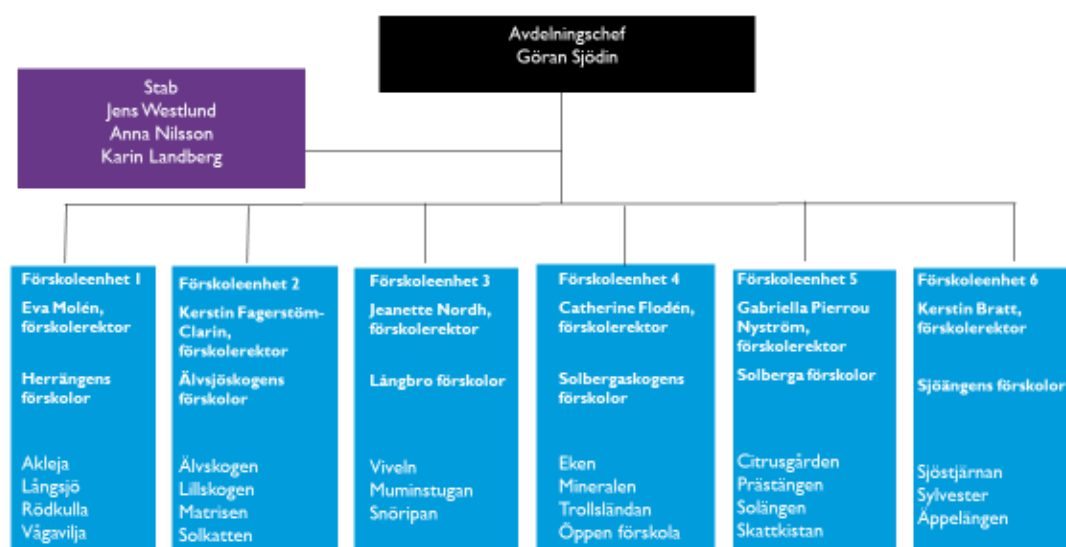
Avdelningschef
Göran Sjödin

Stab
Jens Westlund
Anna Nilsson
Karin Landberg

Förskoleenhet 1
Eva Molén, förskolerektor

Herrängens förskolor

Akleja
Långsjö
Rödkulla
Vågavilja

Förskoleenhet 2
Kerstin Fagerstöm-Clarin, förskolerektor

Älvsjöskogens förskolor

Älvskogen
Lillskogen
Matrisen
Solkatten

Förskoleenhet 3
Jeanette Nordh, förskolerektor

Långbro förskolor

Viveln
Muminstugan
Snöripan

Förskoleenhet 4
Catherine Flodén, förskolerektor

Solbergaskogens förskolor

Eken
Mineralen
Trollsländan
Öppen förskola

Förskoleenhet 5
Gabriella Pierrou Nyström, förskolerektor

Solberga förskolor

Citrusgården
Prästängen
Solängen
Skattkistan

Förskoleenhet 6
Kerstin Bratt, förskolerektor

Sjöängens förskolor

Sjöstjärnan
Sylvester
Äppelängen